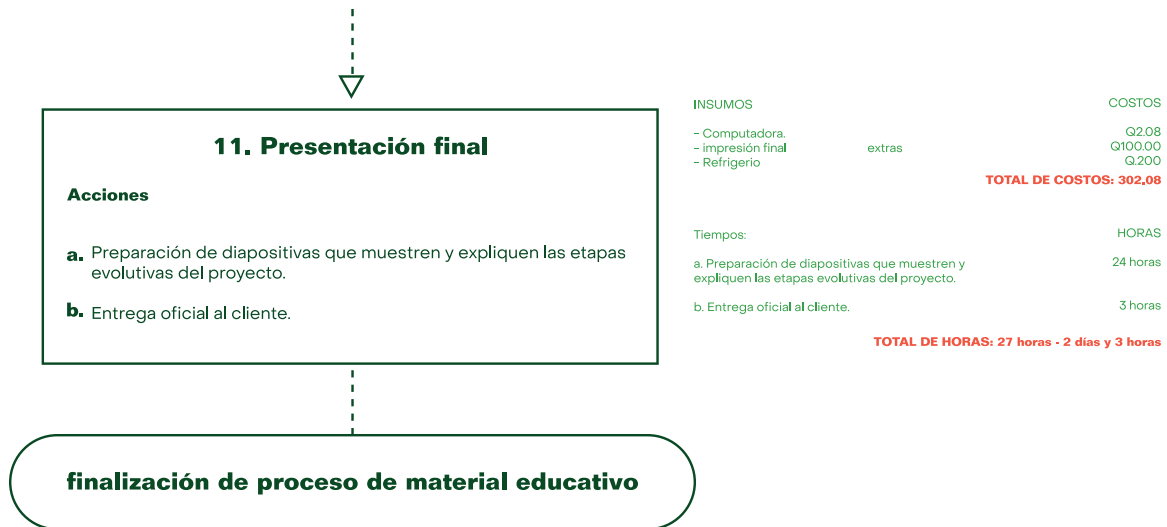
11. Presentación final

Acciones

a. Preparación de diapositivas que muestren y expliquen las etapas evolutivas del proyecto.

b. Entrega oficial al cliente.

finalización de proceso de material educativo

| INSUMOS | | COSTOS |
|---|---|---|
| - Computadora. | | Q2.08 |
| - impresión final | extras | Q100.00 |
| - Refrigerio | | Q.200 |

TOTAL DE COSTOS: 302,08

| Tiempos: | HORAS |
|---|---|
| a. Preparación de diapositivas que muestren y expliquen las etapas evolutivas del proyecto. | 24 horas |
| b. Entrega oficial al cliente. | 3 horas |

TOTAL DE HORAS: 27 horas - 2 días y 3 horas